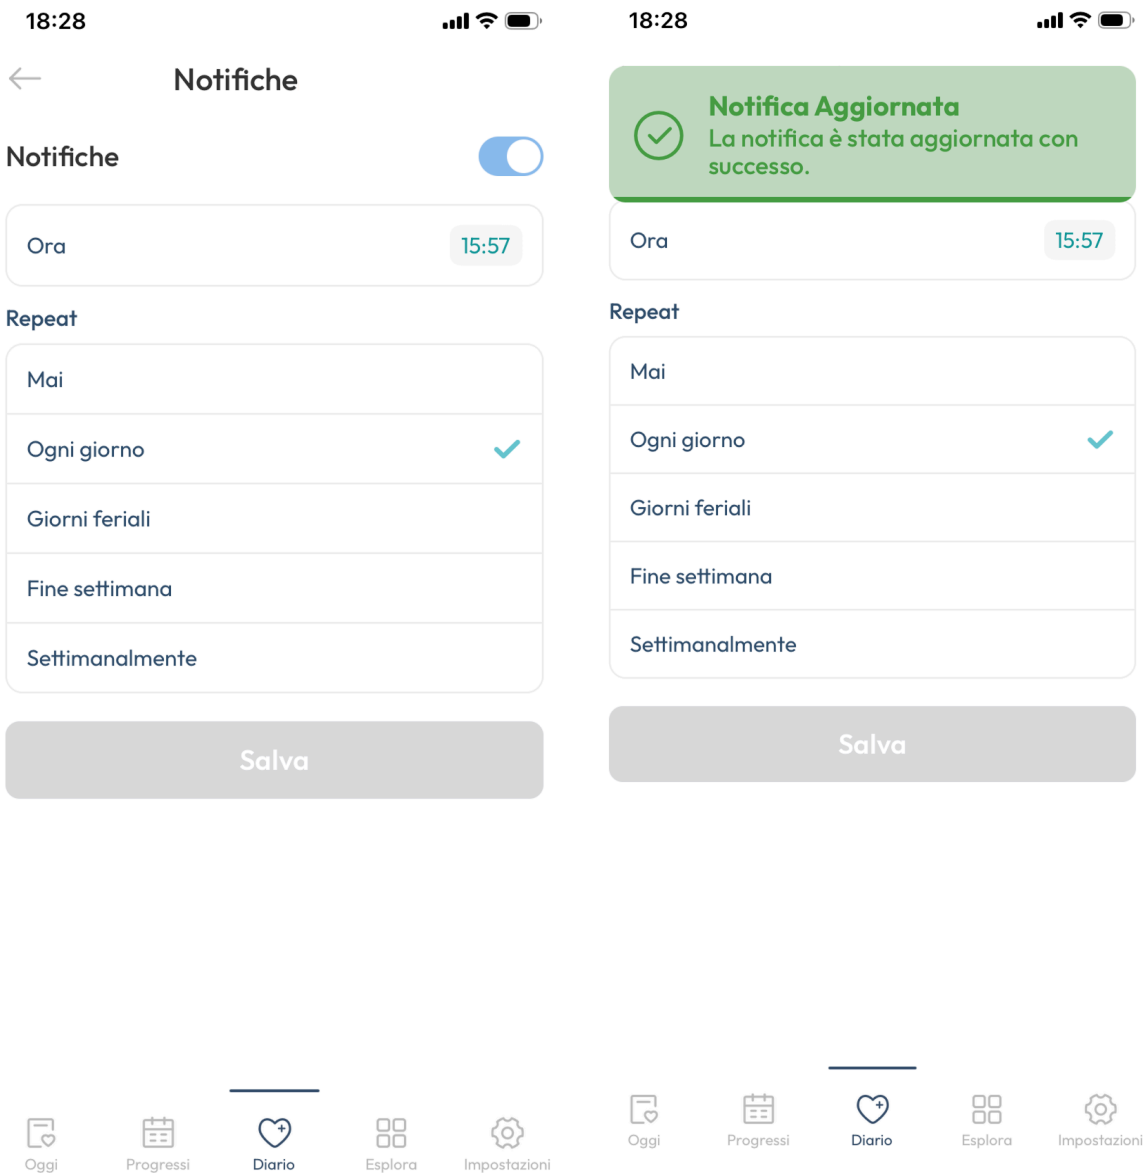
18:28

Notifiche

Notifiche

Ora 15:57

Repeat

Mai

Ogni giorno

Giorni feriali

Fine settimana

Settimanalmente

Salva

Oggi Progressi Diario Esplora Impostazioni

18:28

Notifica Aggiornata
La notifica è stata aggiornata con successo.

Ora 15:57

Repeat

Mai

Ogni giorno

Giorni feriali

Fine settimana

Settimanalmente

Salva

Oggi Progressi Diario Esplora Impostazioni